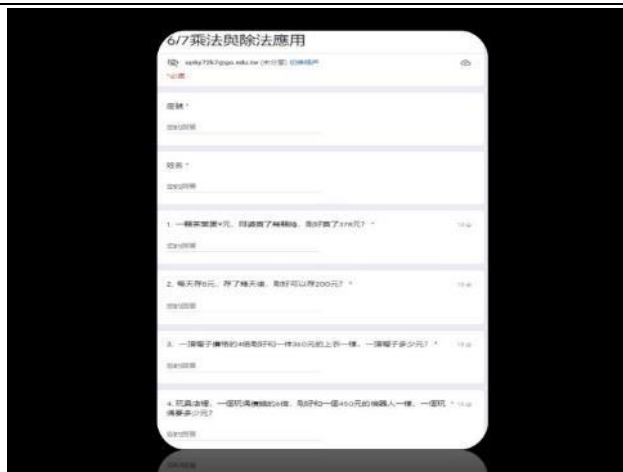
6/7乘法與除法應用

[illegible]

*必填

座號 *

您的回答

姓名 *

您的回答

1. 一顆蘋果賣9元，阿嬤買了幾顆後，剛好賣了378元？ *

您的回答

2. 每天存6元，存了幾天後，剛好可以存200元？ *

您的回答

3. 一頂帽子價格的4倍剛好和一件360元的上衣一樣，一頂帽子多少元？ *

您的回答

4. 玩具店裡，一個玩偶價錢的6倍，剛好和一個450元的機器人一樣，一個玩偶要多少元？ *

您的回答